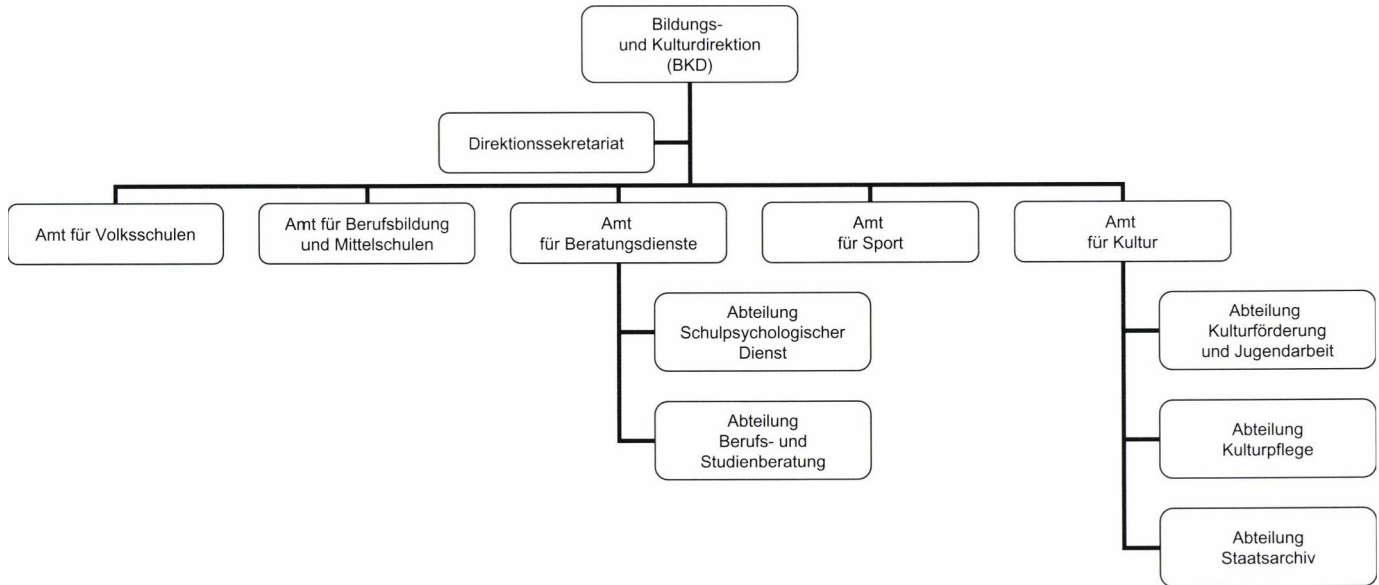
Bildungs- und Kulturdirektion (BKD)

Direktionssekretariat

Amt für Volksschulen

Amt für Berufsbildung und Mittelschulen

Amt für Beratungsdienste

Abteilung Schulpsychologischer Dienst

Abteilung Berufs- und Studienberatung

Amt für Sport

Amt für Kultur

Abteilung Kulturförderung und Jugendarbeit

Abteilung Kulturpflege

Abteilung Staatsarchiv